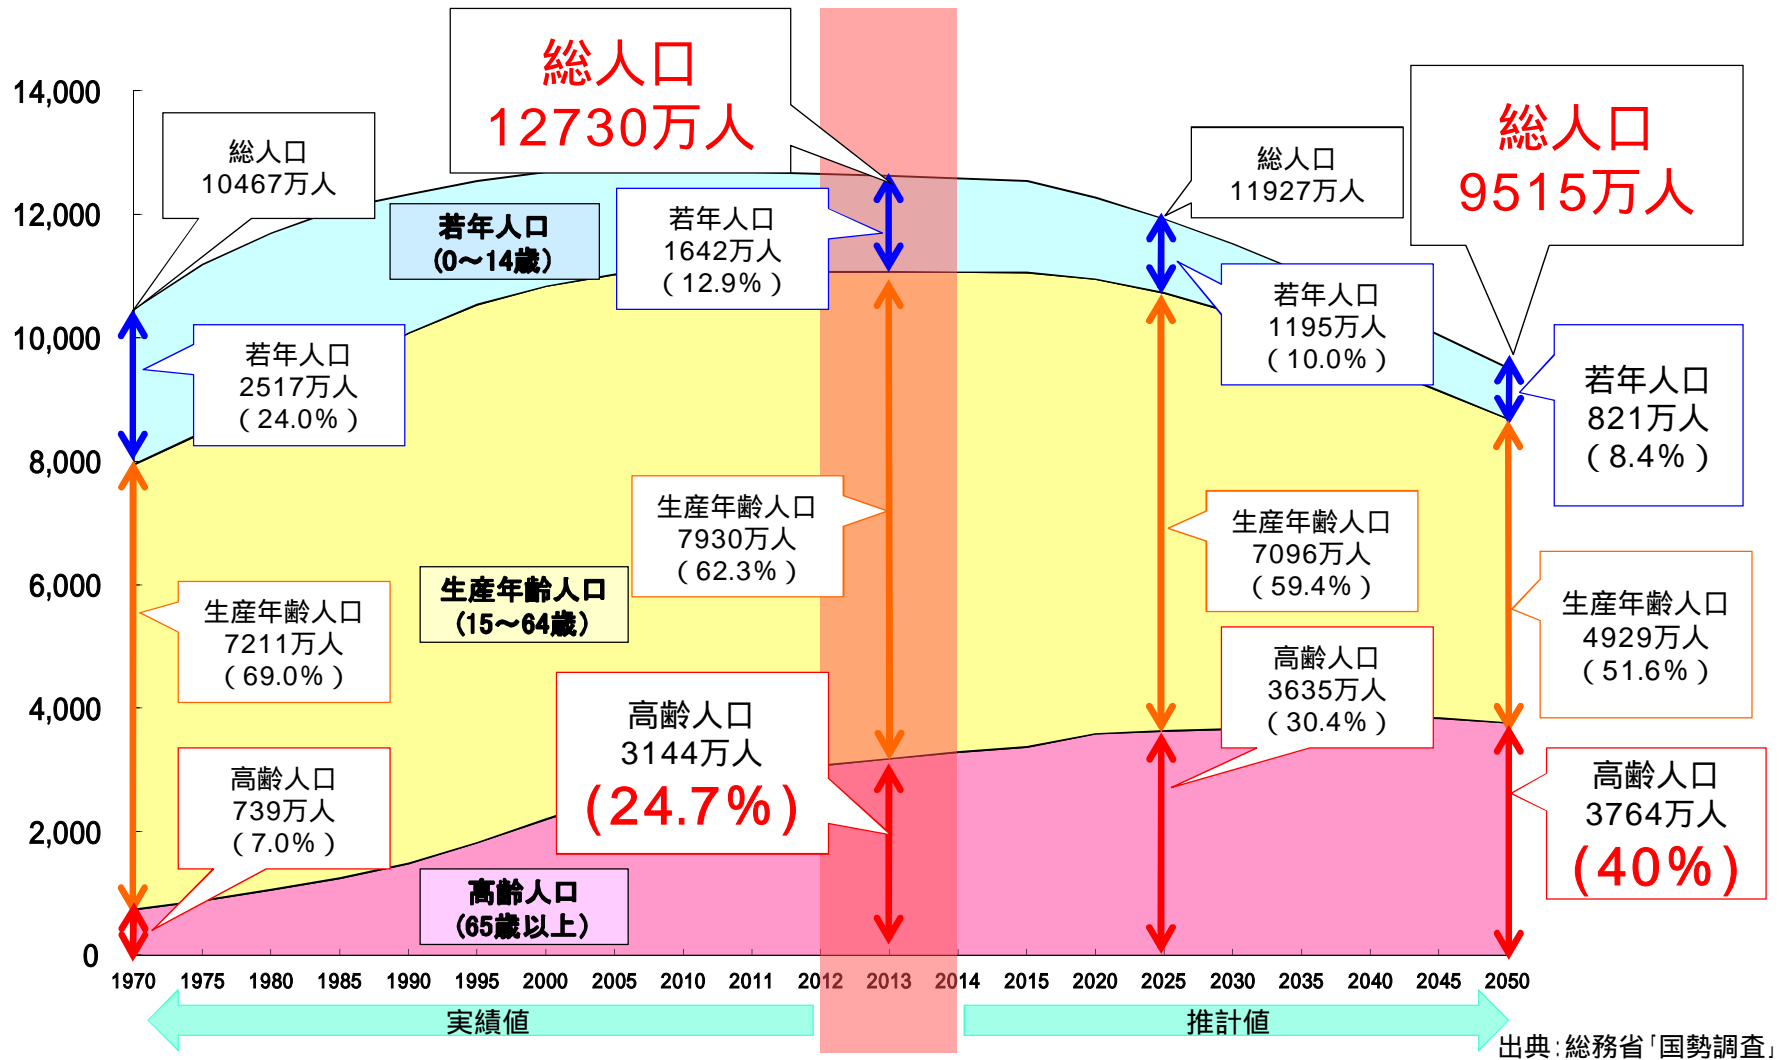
14,000
12,000
10,000
8,000
6,000
4,000
2,000
0

総人口
12730万人

総人口
9515万人

総人口
10467万人

若年人口
(0～14歳)

若年人口
1642万人
( 12.9% )

総人口
11927万人

若年人口
2517万人
( 24.0% )

若年人口
1195万人
( 10.0% )

若年人口
821万人
( 8.4% )

生産年齢人口
7930万人
( 62.3% )

生産年齢人口
7096万人
( 59.4% )

生産年齢人口
7211万人
( 69.0% )

生産年齢人口
(15～64歳)

生産年齢人口
4929万人
( 51.6% )

高齢人口
3635万人
( 30.4% )

高齢人口
3144万人
(24.7%)

高齢人口
739万人
( 7.0% )

高齢人口
3764万人
(40%)

高齢人口
(65歳以上)

1970 1975 1980 1985 1990 1995 2000 2005 2010 2011 2012 2013 2014 2015 2020 2025 2030 2035 2040 2045 2050

実績値
推計値

出典:総務省「国勢調査」